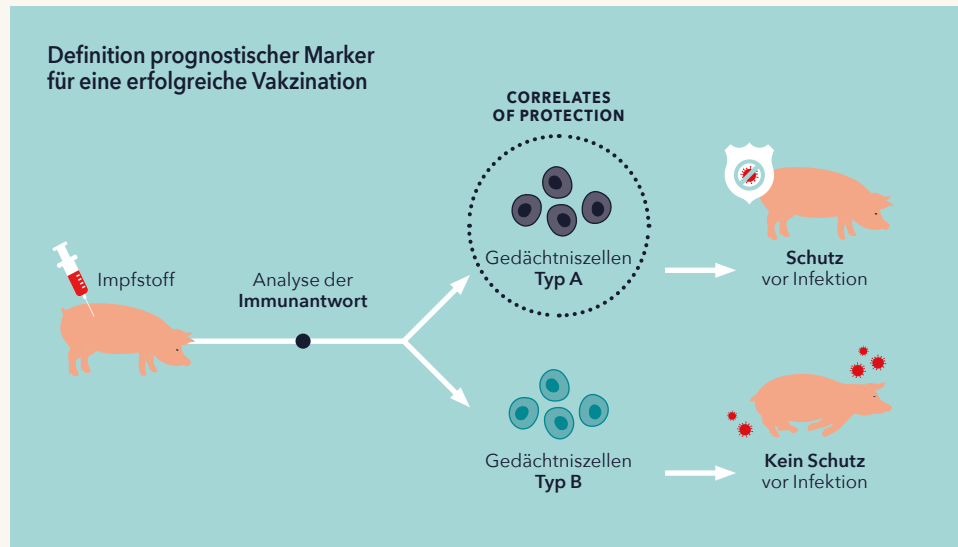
Definition prognostischer Marker für eine erfolgreiche Vakzination

CORRELATES OF PROTECTION

Impfstoff

Analyse der **Immunantwort**

Gedächtniszellen **Typ A**

**Schutz** vor Infektion

Gedächtniszellen **Typ B**

**Kein Schutz** vor Infektion